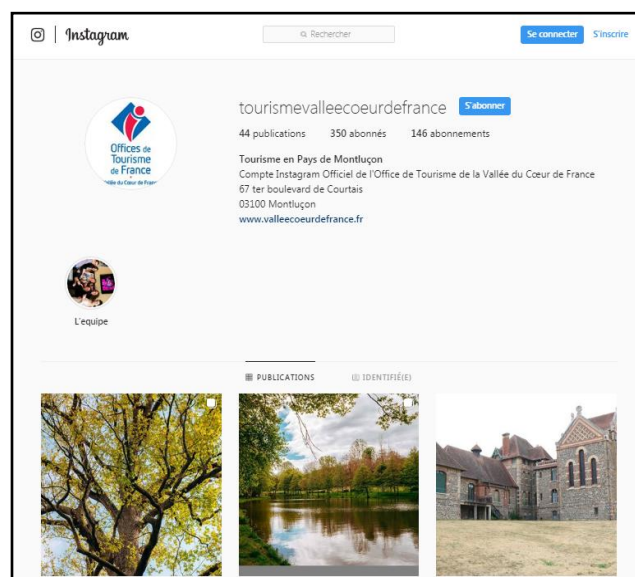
Instagram

Rechercher

Se connecter S'inscrire

Offices de Tourisme de France
Vallée du Cœur de France

tourismevalleecoeurdefrance S'abonner

44 publications 350 abonnés 146 abonnements

Tourisme en Pays de Montluçon
Compte Instagram Officiel de l'Office de Tourisme de la Vallée du Cœur de France
67 ter boulevard de Courtais
03100 Montluçon
www.valleecoeurdefrance.fr

L'equipe

PUBLICATIONS IDENTIFIÉ(E)